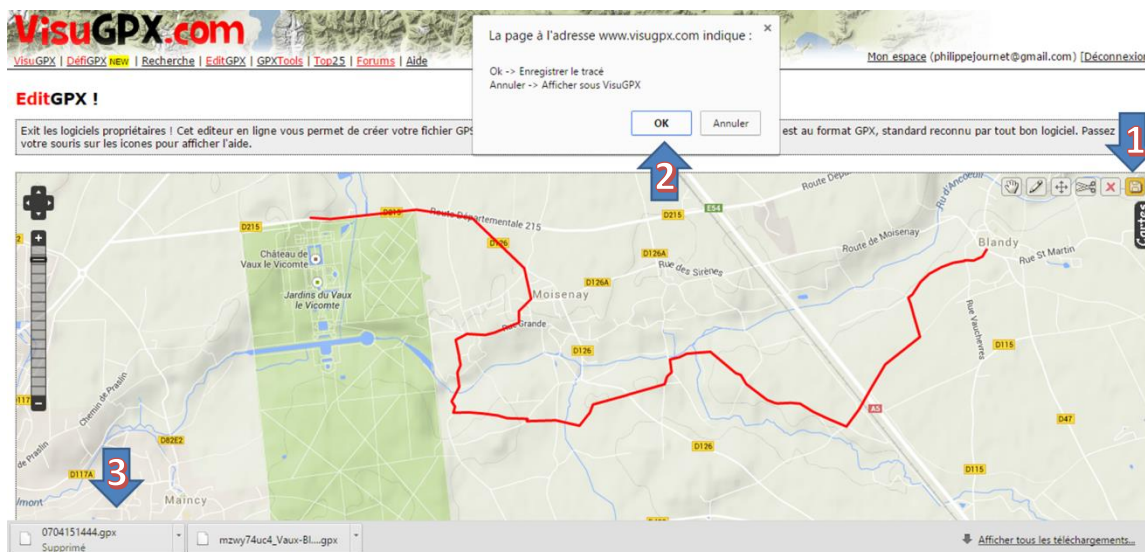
VisuGPX.com

VisuGPX | DéfiGPX NEW | Recherche | EditGPX | GPXTools | Top25 | Forums | Aide

Mon espace (philippejournet@gmail.com) [Déconnexion

EditGPX !

Exit les logiciels propriétaires ! Cet editeur en ligne vous permet de créer votre fichier GPS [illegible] est au format GPX, standard reconnu par tout bon logiciel. Passez votre souris sur les icones pour afficher l'aide.

La page à l'adresse www.visugpx.com indique :

Ok -> Enregistrer le tracé
Annuler -> Afficher sous VisuGPX

OK

Annuler

1

2

3

Cartes

D215

Route Départementale 215

D215

E54

Route Dép

Château de Vaux le Vicomte

Jardins du Vaux le Vicomte

D126

D126A

Rue des Sirènes

Route de Moisenay

Blandy

Rue St Martin

Moisenay

D126A

Rue Grande

D126

Rue Vauchères

D115

Chemin de Praslin

Route de Praslin

D112

D82E2

D126

A5

D47

D117A

D115

Maincy

Vmont

0704151444.gpx
Supprimé

mzwy74uc4_Vaux-Bl....gpx

Afficher tous les téléchargements...